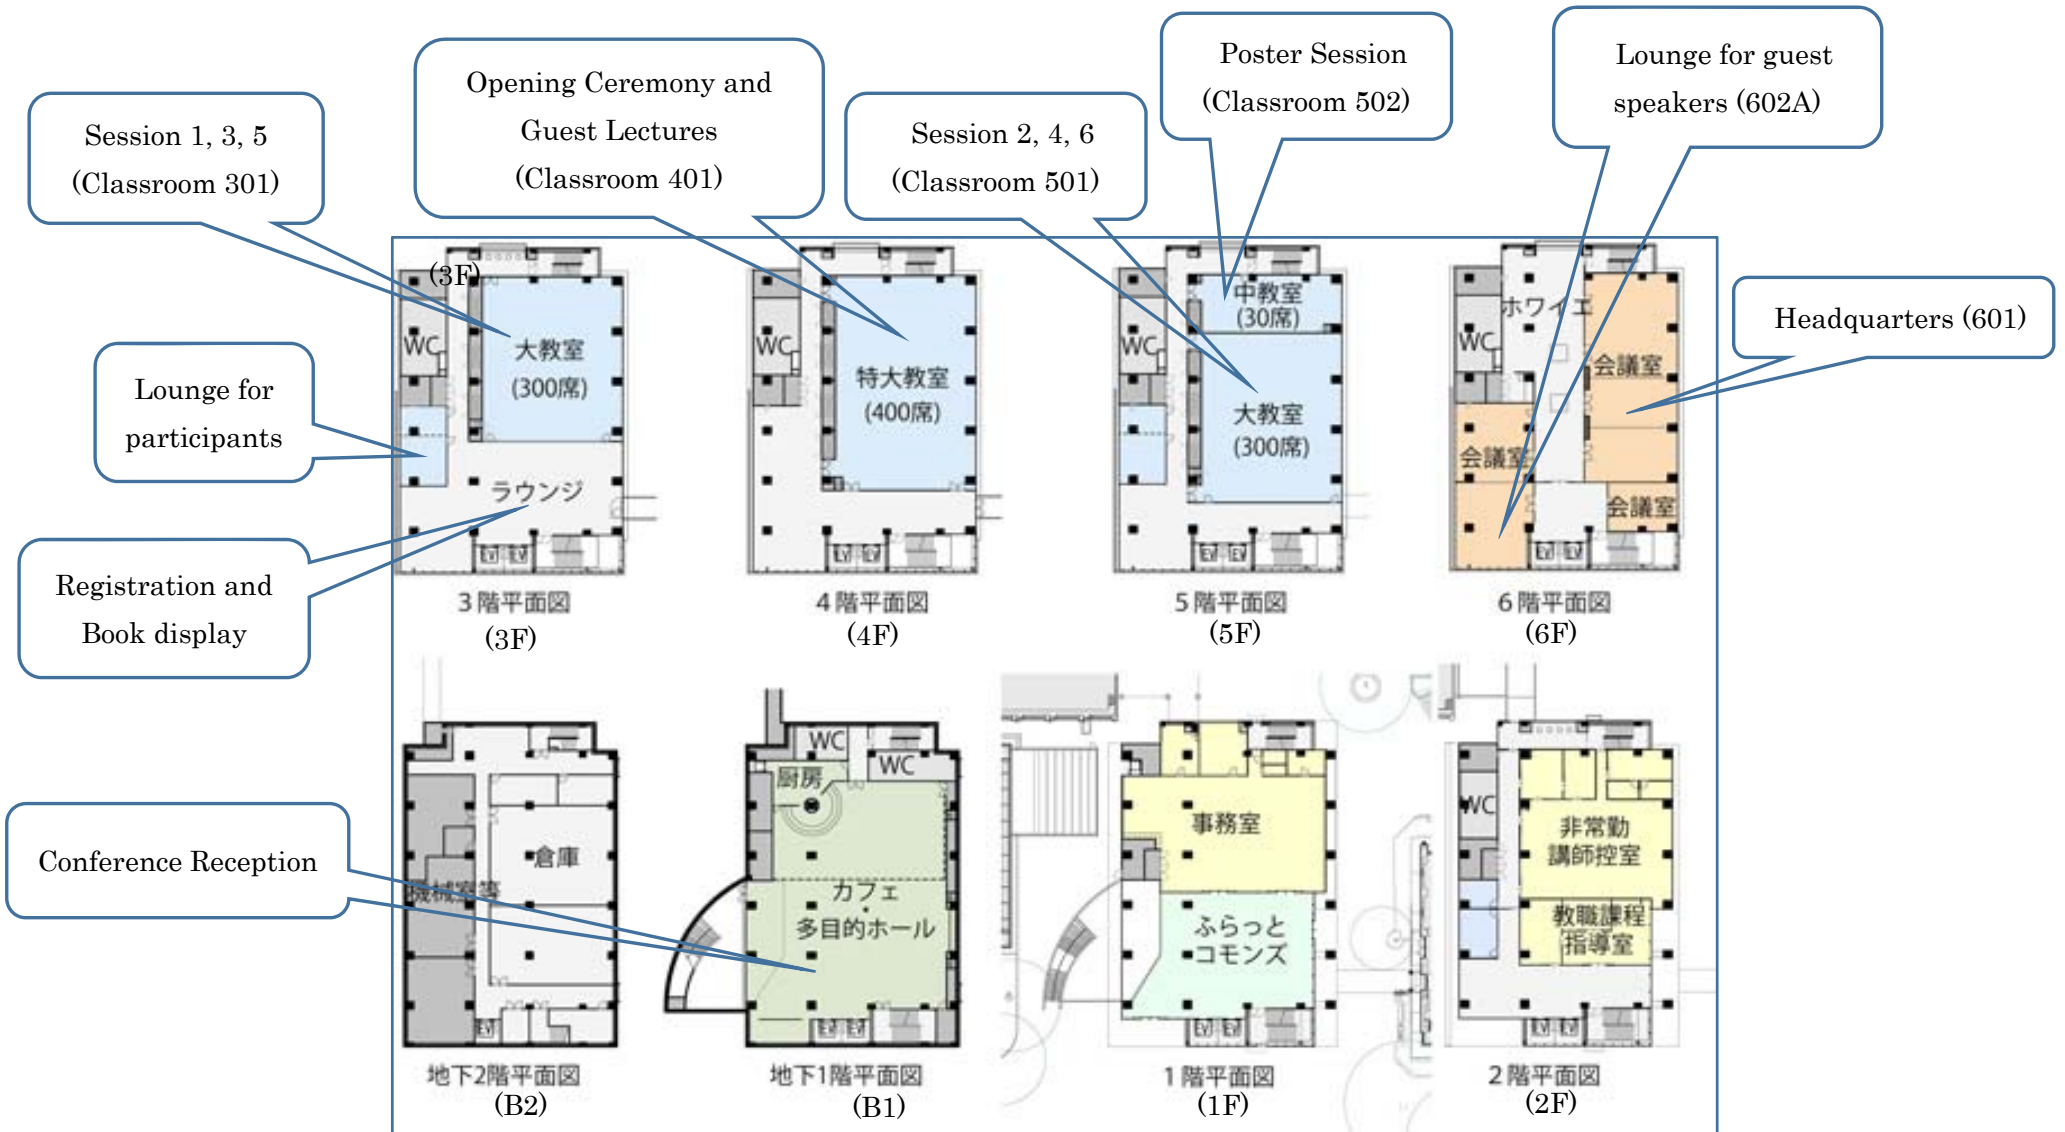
Session 1, 3, 5
(Classroom 301)

Opening Ceremony and Guest Lectures
(Classroom 401)

Session 2, 4, 6
(Classroom 501)

Poster Session
(Classroom 502)

Lounge for guest speakers (602A)

Headquarters (601)

Lounge for participants

Registration and Book display

Conference Reception

(3F)
WC
大教室
(300席)
ラウンジ
EV EV
3階平面図
(3F)

WC
特大教室
(400席)
EV EV
4階平面図
(4F)

WC
中教室
(30席)
大教室
(300席)
EV EV
5階平面図
(5F)

WC
ホワイエ
会議室
会議室
会議室
EV EV
6階平面図
(6F)

倉庫
機械室等
EV
地下2階平面図
(B2)

WC
WC
厨房
カフェ
多目的ホール
EV EV
地下1階平面図
(B1)

事務室
ふらっと
コモンズ
EV EV
1階平面図
(1F)

WC
非常勤
講師控室
教職課程
指導室
EV EV
2階平面図
(2F)